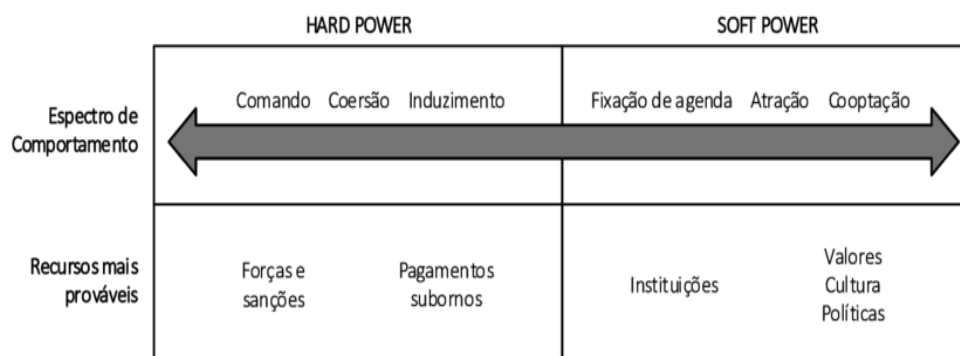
|  | HARD POWER | SOFT POWER |
|---|---|---|
| Espectro de Comportamento | Comando Coersão Induzimento | Fixação de agenda Atração Cooptação |
| Recursos mais prováveis | Forças e sanções Pagamentos subornos | Instituições Valores Cultura Políticas |